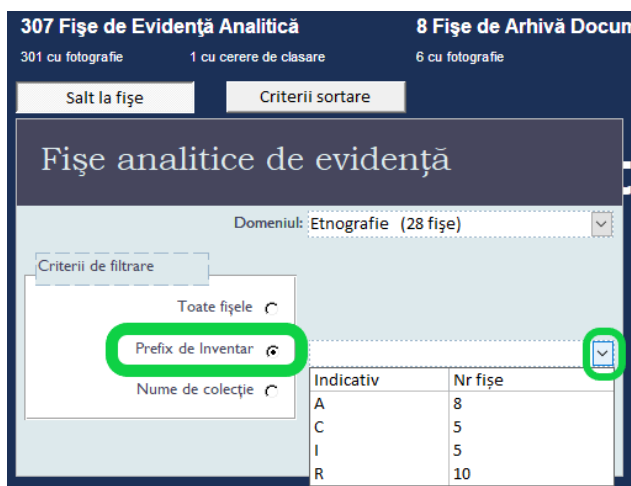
307 Fişe de Evidenţă Analitică
301 cu fotografie
1 cu cerere de clasare

8 Fişe de Arhivă Docum
6 cu fotografie

Salt la fişe
Criterii sortare

Fişe analitice de evidenţă

Domeniul: Etnografie (28 fişe)

Criterii de filtrare

Toate fişele
Prefix de Inventar
Nume de colecţie

| Indicativ | Nr fişe |
|---|---|
| A | 8 |
| C | 5 |
| I | 5 |
| R | 10 |